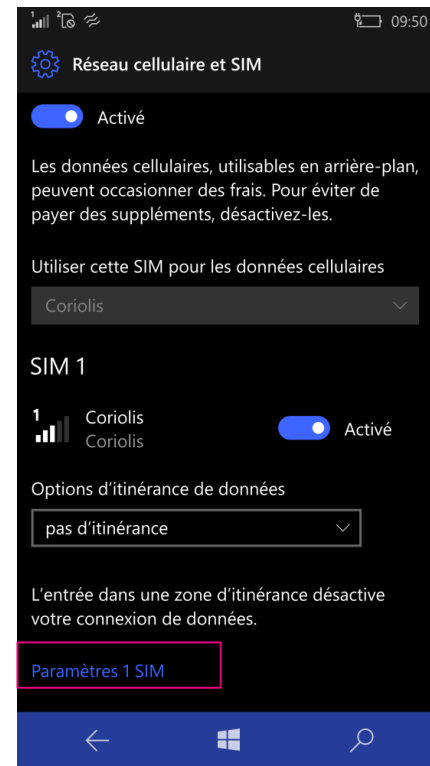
09:50

Réseau cellulaire et SIM

Activé

Les données cellulaires, utilisables en arrière-plan, peuvent occasionner des frais. Pour éviter de payer des suppléments, désactivez-les.

Utiliser cette SIM pour les données cellulaires

Coriolis

SIM 1

1

Coriolis
Coriolis

Activé

Options d'itinérance de données

pas d'itinérance

L'entrée dans une zone d'itinérance désactive votre connexion de données.

Paramètres 1 SIM